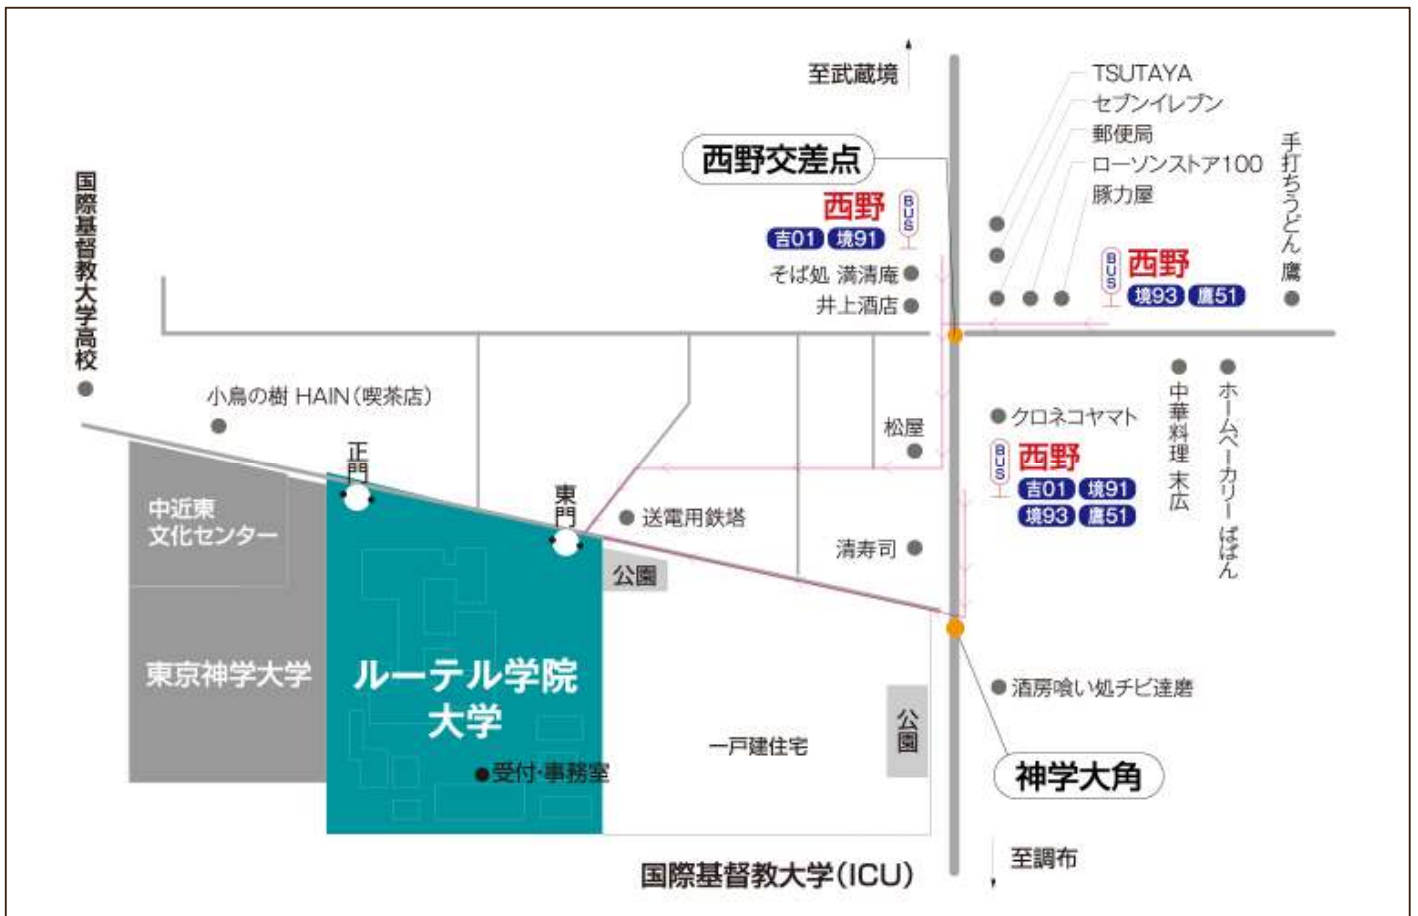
至武蔵境

TSUTAYA
セブンイレブン
郵便局
ローソンストア100
豚力屋

手打ちうどん 鷹

西野交差点

西野
BUS
吉01 境91

そば処 満清庵
井上酒店

西野
BUS
境93 鷹51

国際基督教大学高校

小鳥の樹 HAIN(喫茶店)

正門

東門

松屋

クロネコヤマト

中華料理 末広

ホームベーカリー ぱぱん

BUS
西野
吉01 境91
境93 鷹51

中近東文化センター

送電用鉄塔

清寿司

公園

東京神学大学

ルーテル学院大学

受付・事務室

一戸建住宅

公園

酒房喰い処チビ達磨

神学大角

至調布

国際基督教大学(ICU)